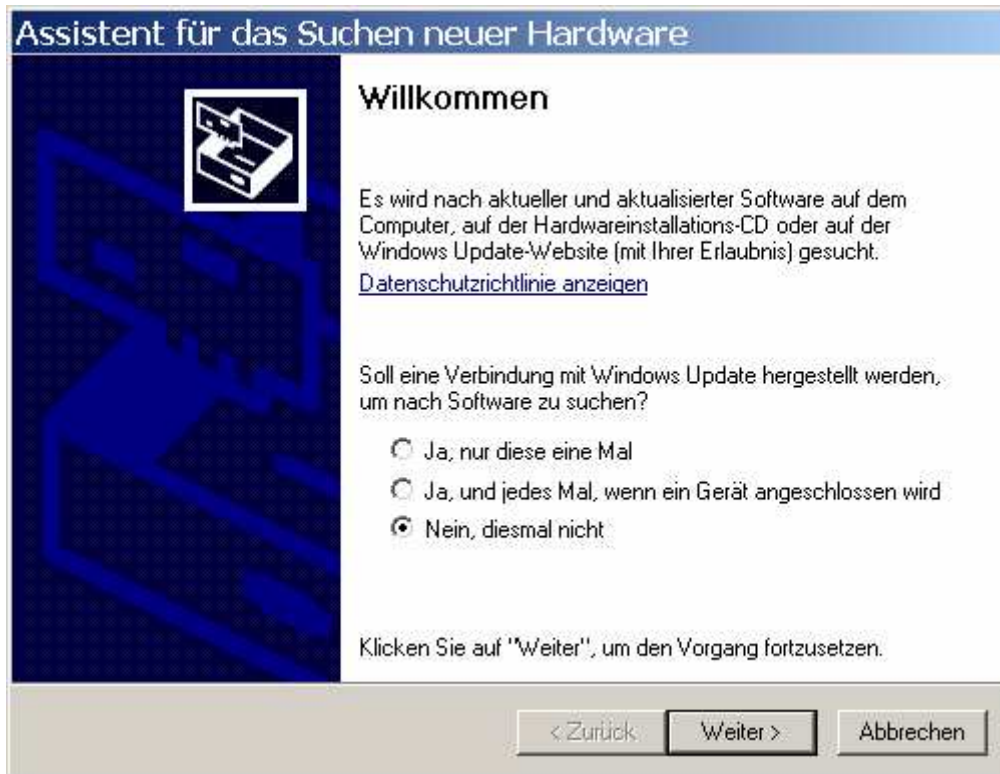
Assistent für das Suchen neuer Hardware

Willkommen

Es wird nach aktueller und aktualisierter Software auf dem Computer, auf der Hardwareinstallations-CD oder auf der Windows Update-Website (mit Ihrer Erlaubnis) gesucht.

Datenschutzrichtlinie anzeigen

Soll eine Verbindung mit Windows Update hergestellt werden, um nach Software zu suchen?

Ja, nur diese eine Mal

Ja, und jedes Mal, wenn ein Gerät angeschlossen wird

Nein, diesmal nicht

Klicken Sie auf "Weiter", um den Vorgang fortzusetzen.

< Zurück

Weiter >

Abbrechen